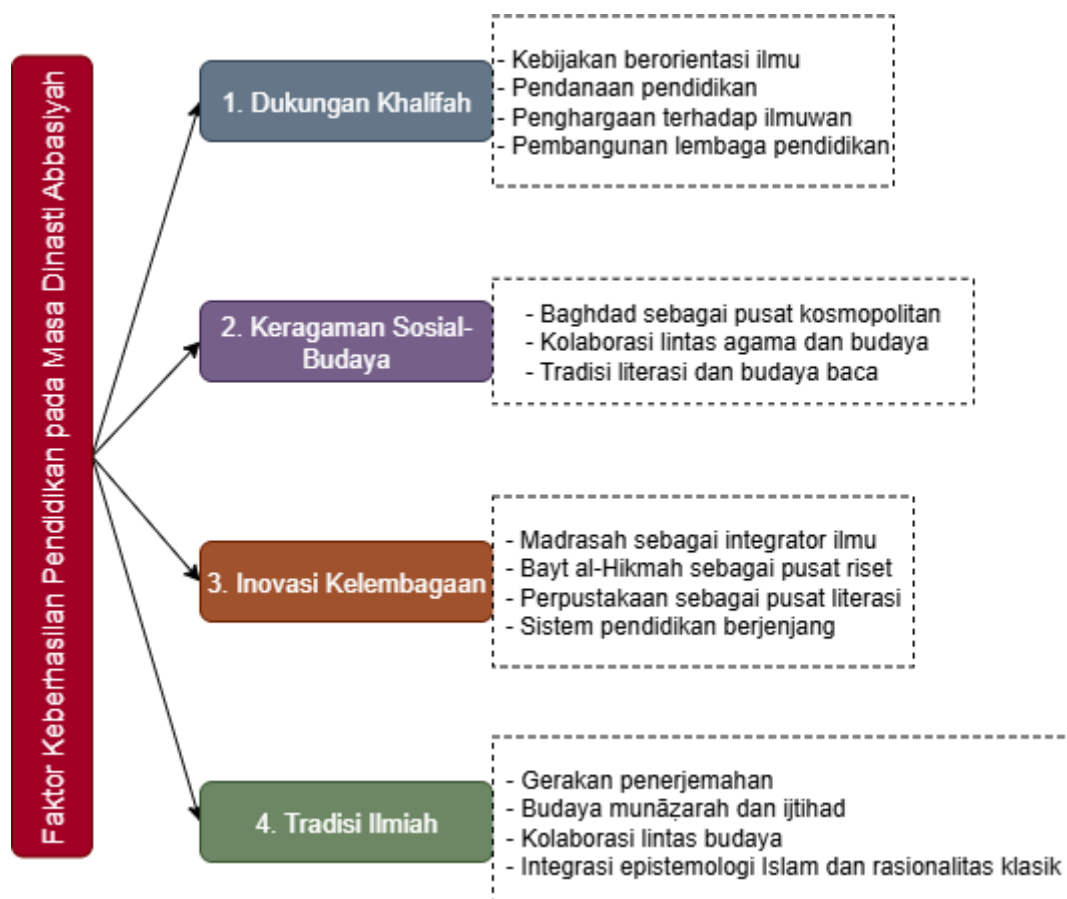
Faktor Keberhasilan Pendidikan pada Masa Dinasti Abbasiyah

1. Dukungan Khalifah

- Kebijakan berorientasi ilmu
- Pendanaan pendidikan
- Penghargaan terhadap ilmuwan
- Pembangunan lembaga pendidikan

2. Keragaman Sosial-Budaya

- Baghdad sebagai pusat kosmopolitan
- Kolaborasi lintas agama dan budaya
- Tradisi literasi dan budaya baca

3. Inovasi Kelembagaan

- Madrasah sebagai integrator ilmu
- Bayt al-Hikmah sebagai pusat riset
- Perpustakaan sebagai pusat literasi
- Sistem pendidikan berjenjang

4. Tradisi Ilmiah

- Gerakan penerjemahan
- Budaya munāẓarah dan ijtihad
- Kolaborasi lintas budaya
- Integrasi epistemologi Islam dan rasionalitas klasik